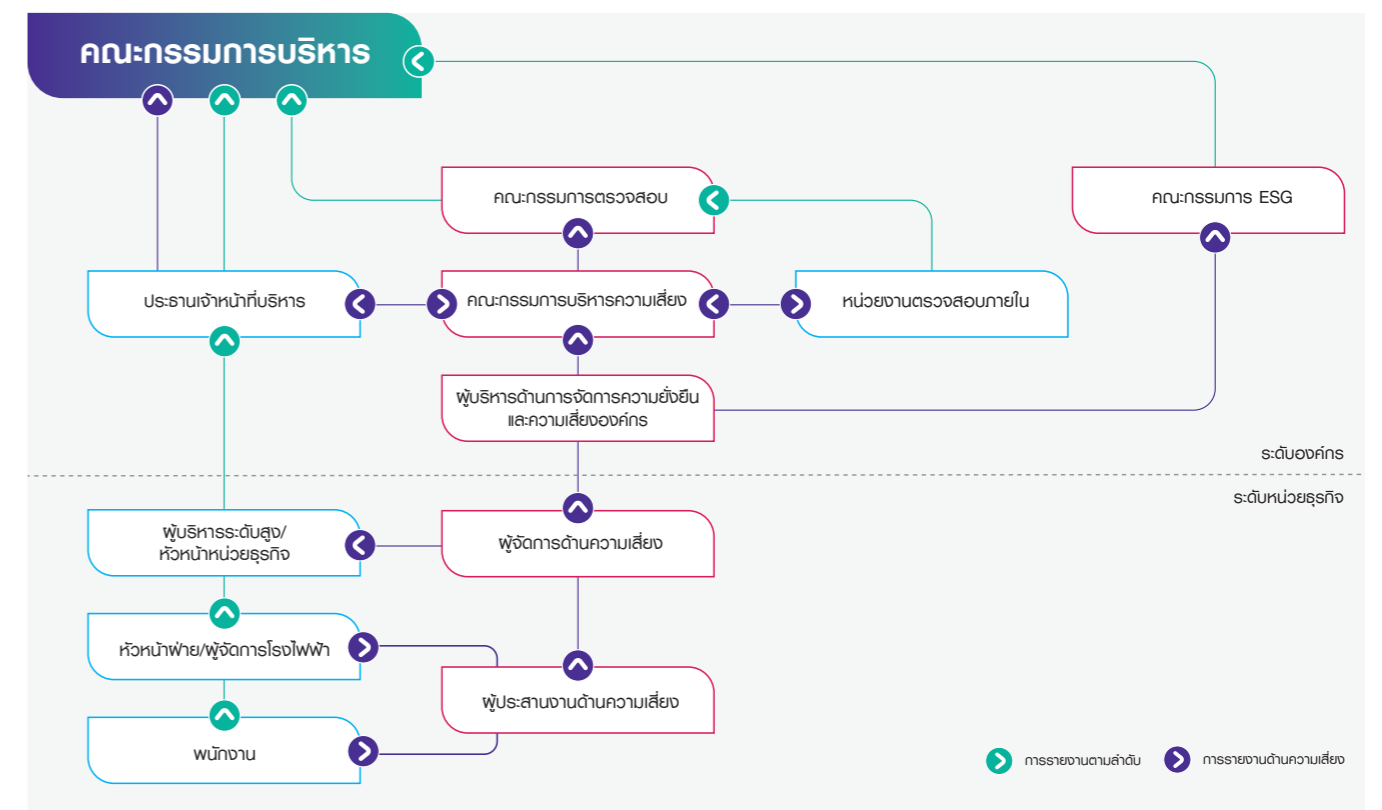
คณะกรรมการบริหาร

คณะกรรมการตรวจสอบ

คณะกรรมการ ESG

ประธานเจ้าหน้าที่บริหาร

คณะกรรมการบริหารความเสี่ยง

หน่วยงานตรวจสอบภายใน

ผู้บริหารด้านการจัดการความยั่งยืน และความเสี่ยงองค์กร

ระดับองค์กร

ระดับหน่วยธุรกิจ

ผู้บริหารระดับสูง/ หัวหน้าหน่วยธุรกิจ

ผู้จัดการด้านความเสี่ยง

หัวหน้าฝ่าย/ผู้จัดการโรงไฟฟ้า

ผู้ประสานงานด้านความเสี่ยง

พนักงาน

การรายงานตามลำดับ

การรายงานด้านความเสี่ยง